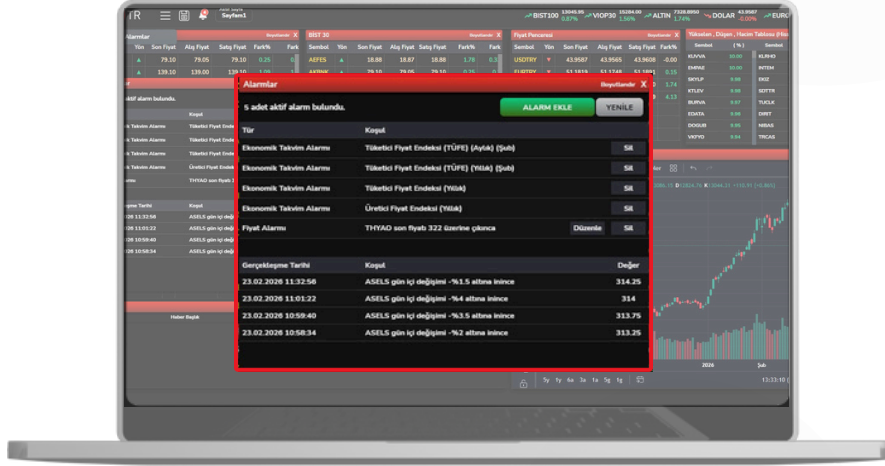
Sayfam1
BIST100 0.87% VIOP30 1.56% ALTIN 1.74% DOLAR 0.00% EURO

Alarmlar
Yön Son Fiyat Alış Fiyatı Satış Fiyatı Fark% Fark
79.10 79.05 79.10 0.25
139.10 139.00 139.10 1.75

BIST 30
Sembol Yön Son Fiyat Alış Fiyatı Satış Fiyatı Fark% Fark
AEFES 18.88 18.87 18.88 1.78

Fiyat Penceresi
Sembol Yön Son Fiyat Alış Fiyatı Satış Fiyatı Fark%
USDTRY 43.9587 43.9587 43.9608 -0.00
EURTRY

Yükselen, Düşen, Hacim Tablosu
Sembol (%) Sembol
KUVVA ELRHS
EMPAE INTEM
SKYLP EKIZ
KTLEV SDTTR
BURVA TUCLK
EDATA DIRIT
DOGUB NIBAS
VAKKO TRCAS

Alarmlar
5 adet aktif alarm bulundu.
ALARM EKLE
YENİLE

| Tür | Koşul | |
|---|---|---|
| Ekonomik Takvim Alarmı | Tüketici Fiyat Endeksi (TÜFE) (Aylık) (Şub) | Sil |
| Ekonomik Takvim Alarmı | Tüketici Fiyat Endeksi (TÜFE) (Yıllık) (Şub) | Sil |
| Ekonomik Takvim Alarmı | Tüketici Fiyat Endeksi (Yıllık) | Sil |
| Ekonomik Takvim Alarmı | Üretici Fiyat Endeksi (Yıllık) | Sil |
| Fiyat Alarmı | THYAO son fiyatı 322 üzerine çıkınca | Düzenle Sil |

| Gerçekleşme Tarihi | Koşul | Değer |
|---|---|---|
| 23.02.2026 11:32:56 | ASELS gün içi değişimi -%1.5 altına inince | 314.25 |
| 23.02.2026 11:01:22 | ASELS gün içi değişimi -%4 altına inince | 314 |
| 23.02.2026 10:59:40 | ASELS gün içi değişimi -%3.5 altına inince | 313.75 |
| 23.02.2026 10:58:34 | ASELS gün içi değişimi -%2 altına inince | 313.25 |

Haber Başlık
5y 1y 6a 3a 1a 5g 1g
2026 Şub
13:33:10